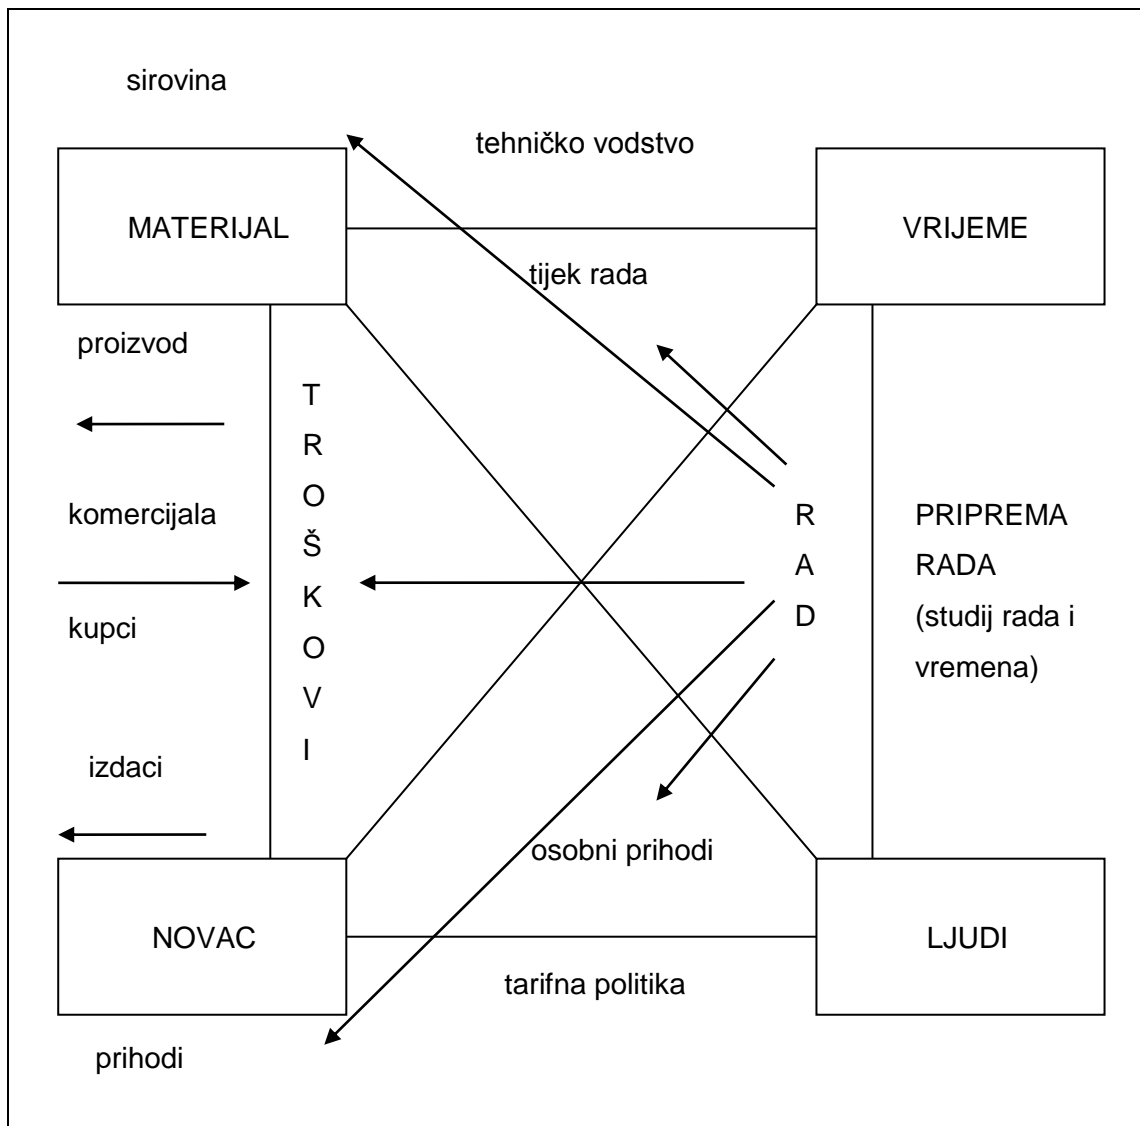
sirovina

tehničko vodstvo

MATERIJAL

VRIJEME

tijek rada

proizvod

T R O Š K O V I

komercijala

kupci

R A D

PRIPREMA RADA (studij rada i vremena)

izdaci

osobni prihodi

NOVAC

LJUDI

tarifna politika

prihodi